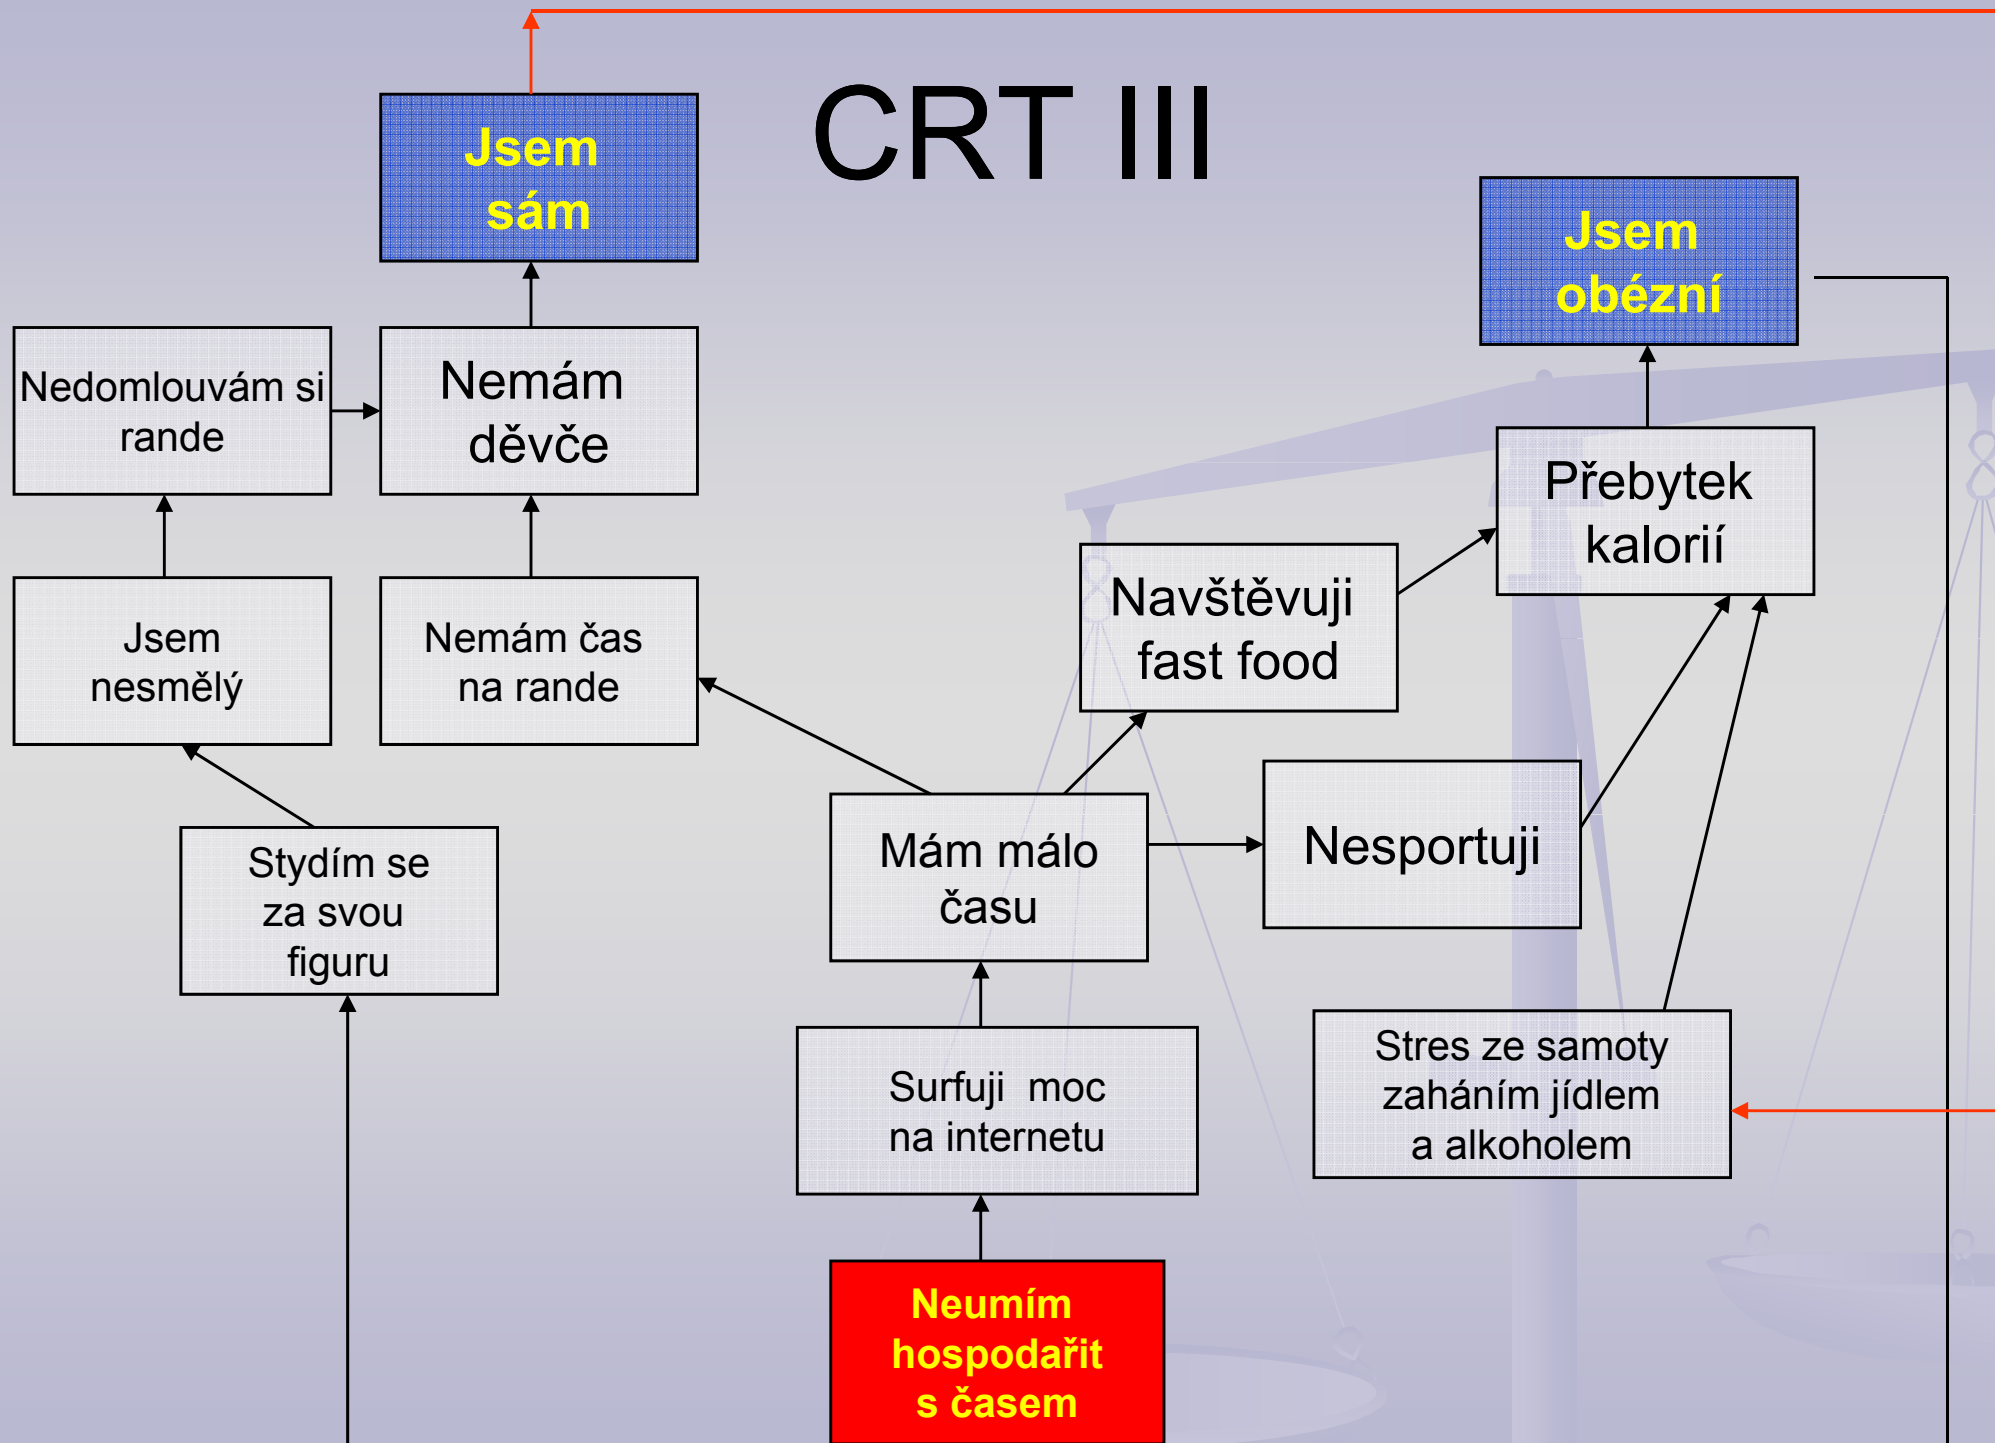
CRT III

Jsem sám

Jsem obézní

Nedomlouvám si rande

Nemám děvče

Přebytek kalorií

Navštěvuji fast food

Jsem nesmělý

Nemám čas na rande

Nesportuji

Stydím se za svou figuru

Mám málo času

Stres ze samoty zaháním jídlem a alkoholem

Surfuji moc na internetu

Neumím hospodařit s časem